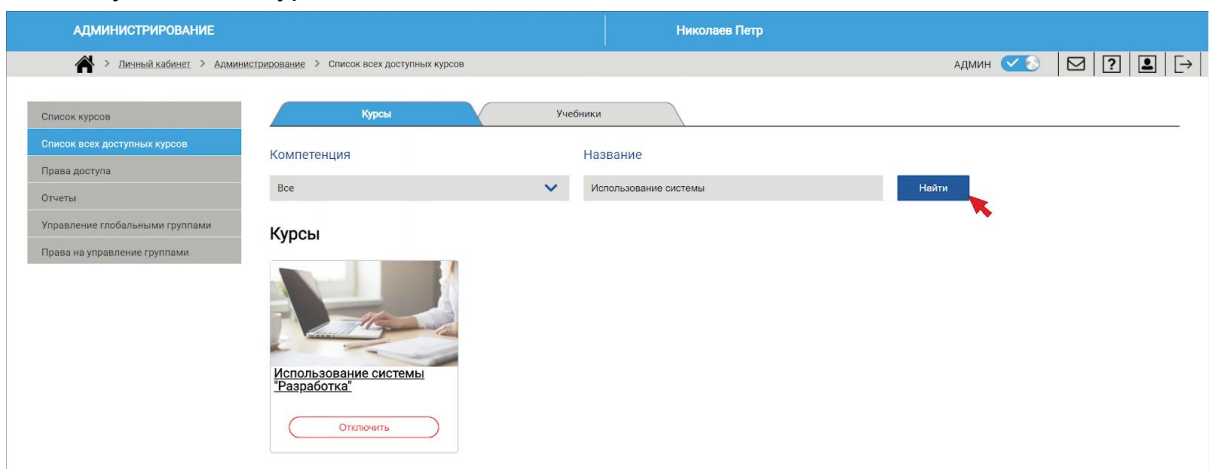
АДМИНИСТРИРОВАНИЕ

Николаев Петр

> Личный кабинет > Администрирование > Список всех доступных курсов

АДМИН

Список курсов
Список всех доступных курсов
Права доступа
Отчеты
Управление глобальными группами
Права на управление группами

Курсы
Учебники

Компетенция
Все

Название
Использование системы

Найти

Курсы

Использование системы "Разработка"

Отключить